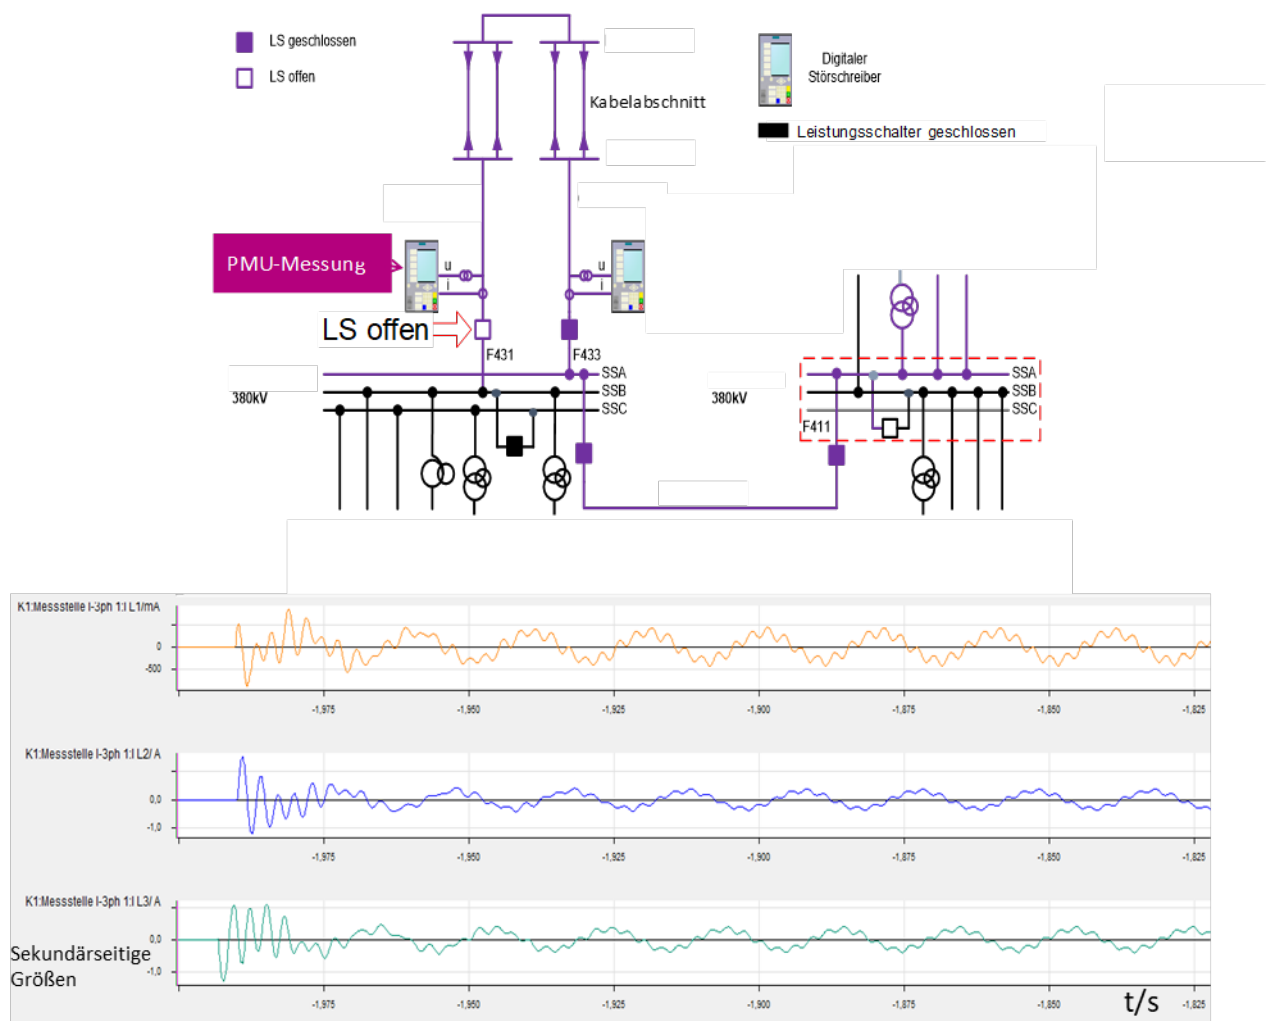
LS geschlossen

LS offen

Kabelabschnitt

Digitaler Störschreiber

Leistungsschalter geschlossen

PMU-Messung

u

i

u

i

LS offen

F431

F433

SSA

SSB

SSC

380kV

380kV

SSA

SSB

SSC

F411

K1:Messstelle I-3ph 1:I L1/mA

0

-500

-1,975

-1,950

-1,925

-1,900

-1,875

-1,850

-1,825

K1:Messstelle I-3ph 1:I L2/ A

0,0

-1,0

-1,975

-1,950

-1,925

-1,900

-1,875

-1,850

-1,825

K1:Messstelle I-3ph 1:I L3/ A

0,0

-1,0

Sekundärseitige Größen

-1,975

-1,950

-1,925

-1,900

-1,875

-1,850

t/s

-1,825